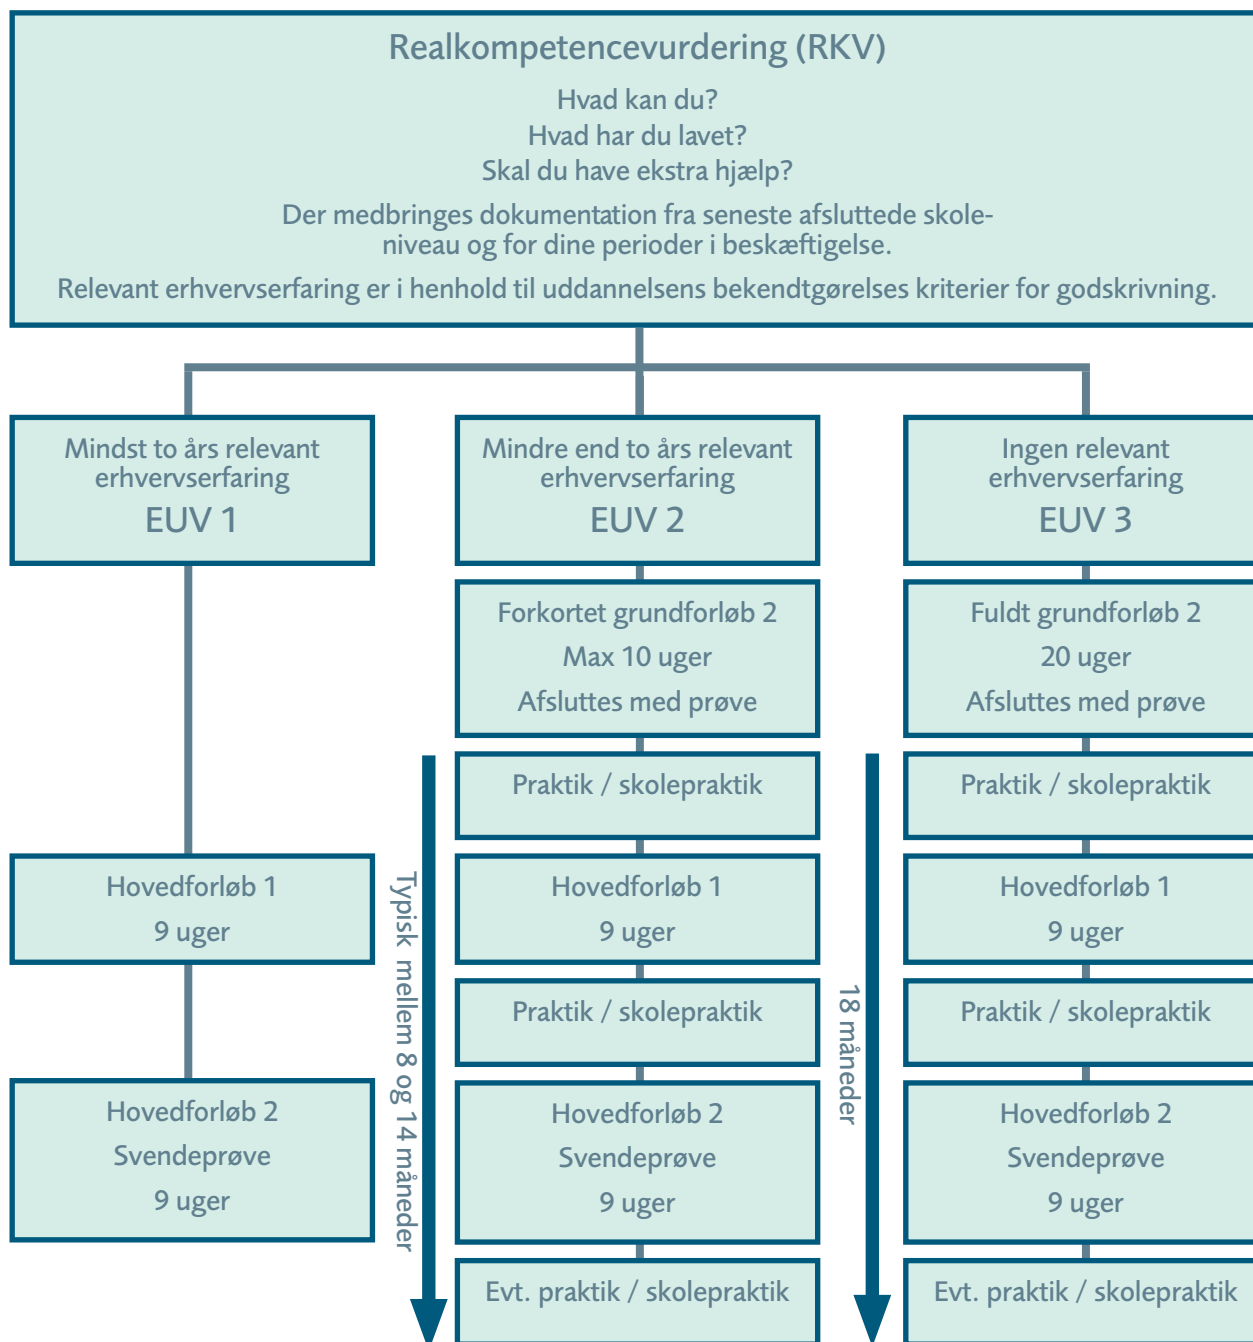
Realkompetencevurdering (RKV)

Hvad kan du?
Hvad har du lavet?
Skal du have ekstra hjælp?

Der medbringes dokumentation fra seneste afsluttede skoleniveau og for dine perioder i beskæftigelse.

Relevant erhvervserfaring er i henhold til uddannelsens bekendtgørelses kriterier for godskrivning.

Mindst to års relevant erhvervserfaring
EUV 1

Mindre end to års relevant erhvervserfaring
EUV 2

Ingen relevant erhvervserfaring
EUV 3

Forkortet grundforløb 2
Max 10 uger
Afsluttes med prøve

Fuldt grundforløb 2
20 uger
Afsluttes med prøve

Praktik / skolepraktik

Praktik / skolepraktik

Hovedforløb 1
9 uger

Typisk mellem 8 og 14 måneder

Hovedforløb 1
9 uger

18 måneder

Hovedforløb 1
9 uger

Praktik / skolepraktik

Praktik / skolepraktik

Hovedforløb 2
Svendeprøve
9 uger

Hovedforløb 2
Svendeprøve
9 uger

Hovedforløb 2
Svendeprøve
9 uger

Evt. praktik / skolepraktik

Evt. praktik / skolepraktik